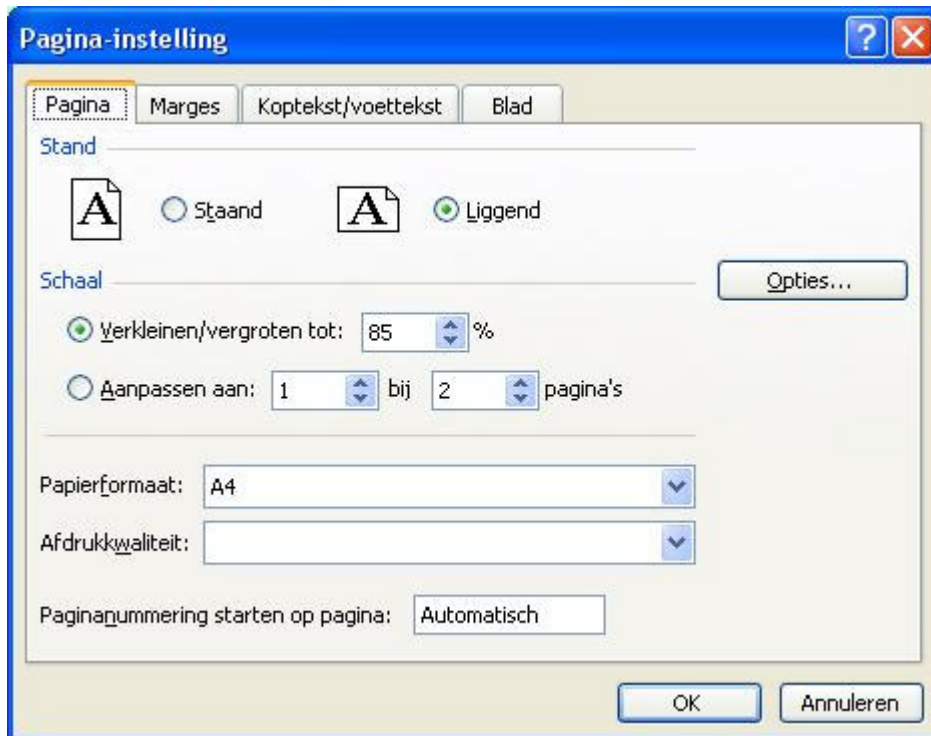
Pagina-instelling

Pagina | Marges | Koptekst/voettekst | Blad

Stand

A Staand

A Liggend

Schaal

Opties...

Verkleinen/vergroten tot: 85 %

Aanpassen aan: 1 bij 2 pagina's

Papierformaat: A4

Afdrukkwaliteit:

Paginanummering starten op pagina: Automatisch

OK

Annuleren